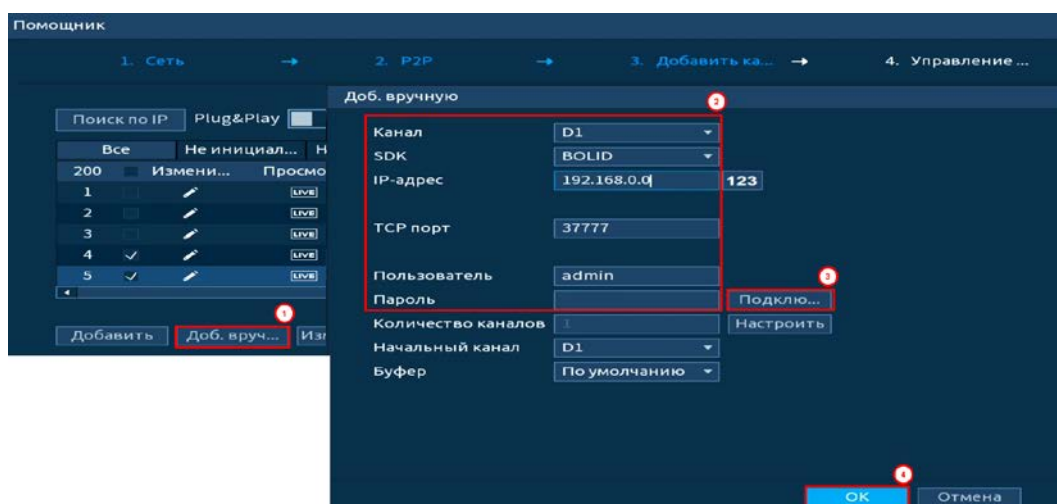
Помощник

1. Сеть → 2. P2P → 3. Добавить ка... → 4. Управление ...

Поиск по IP Plug&Play

| Все | Не инициал... | Н |
|---|---|---|
| 200 | Измени... | Просмо |
| 1 | | LIVE |
| 2 | | LIVE |
| 3 | | LIVE |
| 4 | ✓ | LIVE |
| 5 | ✓ | LIVE |

1

Добавить Доб. вруч... Изм

Доб. вручную

2

Канал D1
SDK BOLID
IP-адрес 192.168.0.0 123

TCP порт 37777

Пользователь admin
Пароль

3

Подклю...

Количество каналов 1 Настроить
Начальный канал D1
Буфер По умолчанию

4

OK Отмена